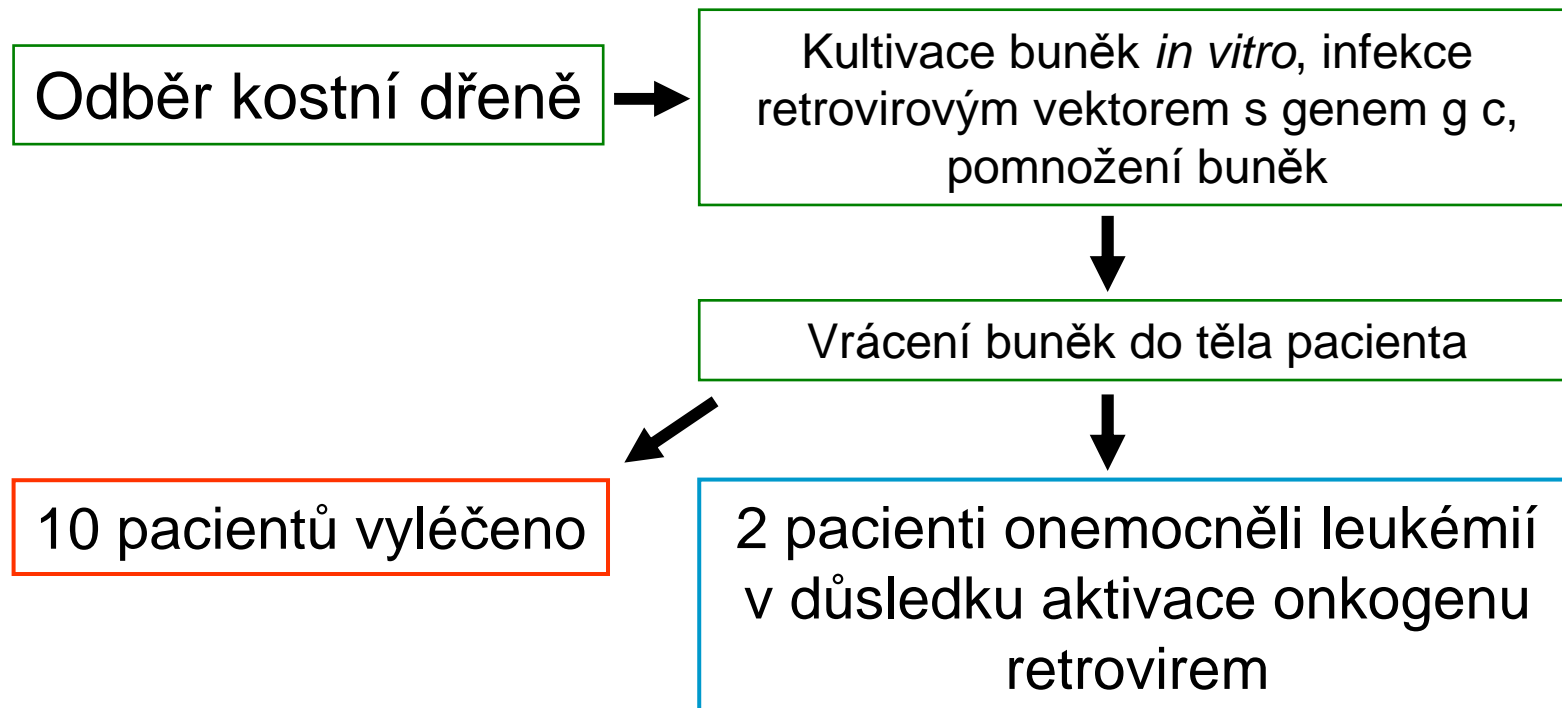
Odběr kostní dřeně

Kultivace buněk *in vitro*, infekce retrovirovým vektorem s genem g c, pomnožení buněk

Vrácení buněk do těla pacienta

10 pacientů vyléčeno

2 pacienti onemocněli leukémií v důsledku aktivace onkogenu retrovirem